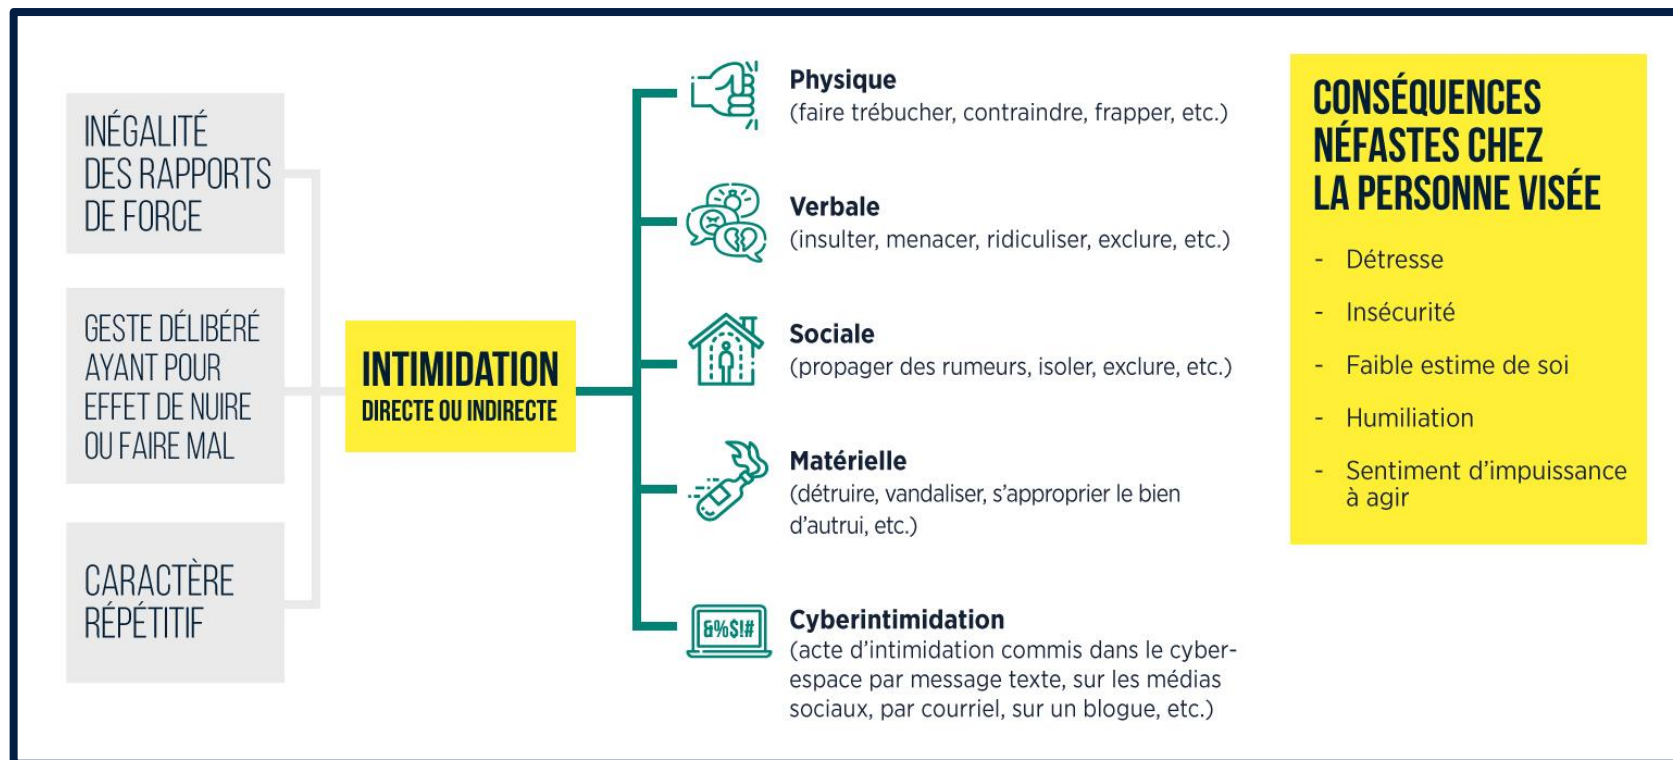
INÉGALITÉ DES RAPPORTS DE FORCE

GESTE DÉLIBÉRÉ AYANT POUR EFFET DE NUIRE OU FAIRE MAL

CARACTÈRE RÉPÉTITIF

INTIMIDATION
DIRECTE OU INDIRECTE

Physique
(faire trébucher, contraindre, frapper, etc.)

Verbale
(insulter, menacer, ridiculiser, exclure, etc.)

Sociale
(propager des rumeurs, isoler, exclure, etc.)

Matérielle
(détruire, vandaliser, s'approprier le bien d'autrui, etc.)

&%$!#

Cyberintimidation
(acte d'intimidation commis dans le cyberespace par message texte, sur les médias sociaux, par courriel, sur un blogue, etc.)

CONSÉQUENCES NÉFASTES CHEZ LA PERSONNE VISÉE

- Détresse
- Insécurité
- Faible estime de soi
- Humiliation
- Sentiment d'impuissance à agir